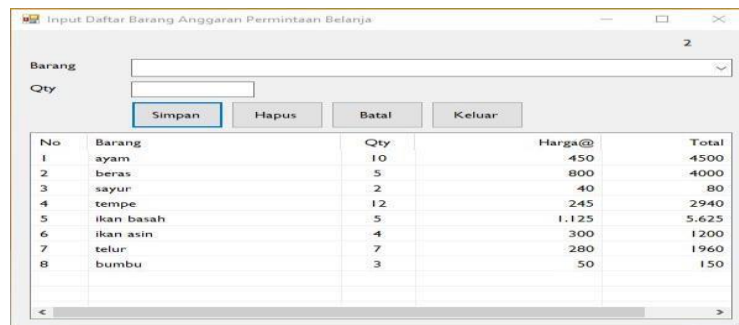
Input Daftar Barang Anggaran Permintaan Belanja

2

Barang

Qty

Simpan Hapus Batal Keluar

| No | Barang | Qty | Harga@ | Total |
|---|---|---|---|---|
| 1 | ayam | 10 | 450 | 4500 |
| 2 | beras | 5 | 800 | 4000 |
| 3 | sayur | 2 | 40 | 80 |
| 4 | tempe | 12 | 245 | 2940 |
| 5 | ikan basah | 5 | 1.125 | 5.625 |
| 6 | ikan asin | 4 | 300 | 1200 |
| 7 | telur | 7 | 280 | 1960 |
| 8 | bumbu | 3 | 50 | 150 |